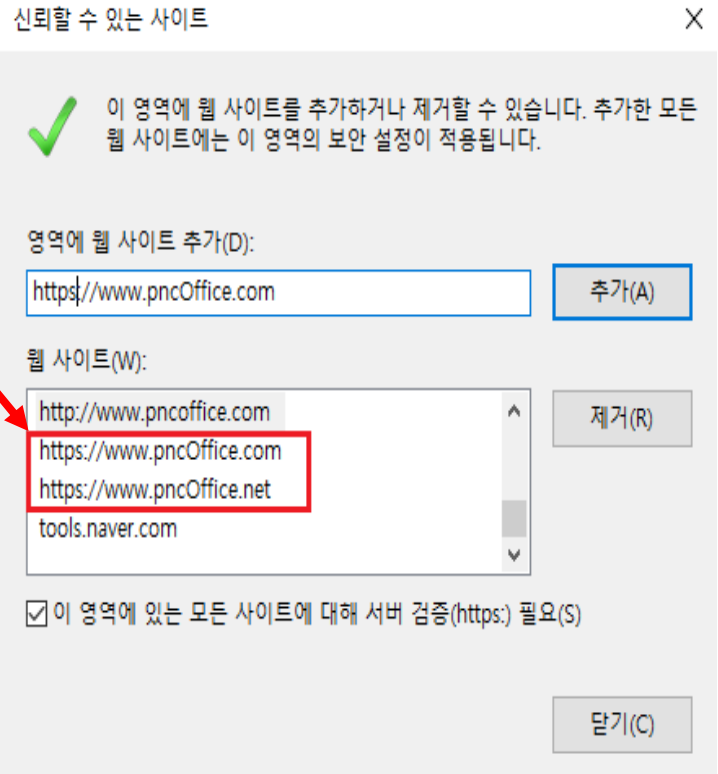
신뢰할 수 있는 사이트

이 영역에 웹 사이트를 추가하거나 제거할 수 있습니다. 추가한 모든 웹 사이트에는 이 영역의 보안 설정이 적용됩니다.

영역에 웹 사이트 추가(D):

https://www.pncOffice.com

추가(A)

웹 사이트(W):

http://www.pncoffice.com
https://www.pncOffice.com
https://www.pncOffice.net
tools.naver.com

제거(R)

☑ 이 영역에 있는 모든 사이트에 대해 서버 검증(https:) 필요(S)

닫기(C)